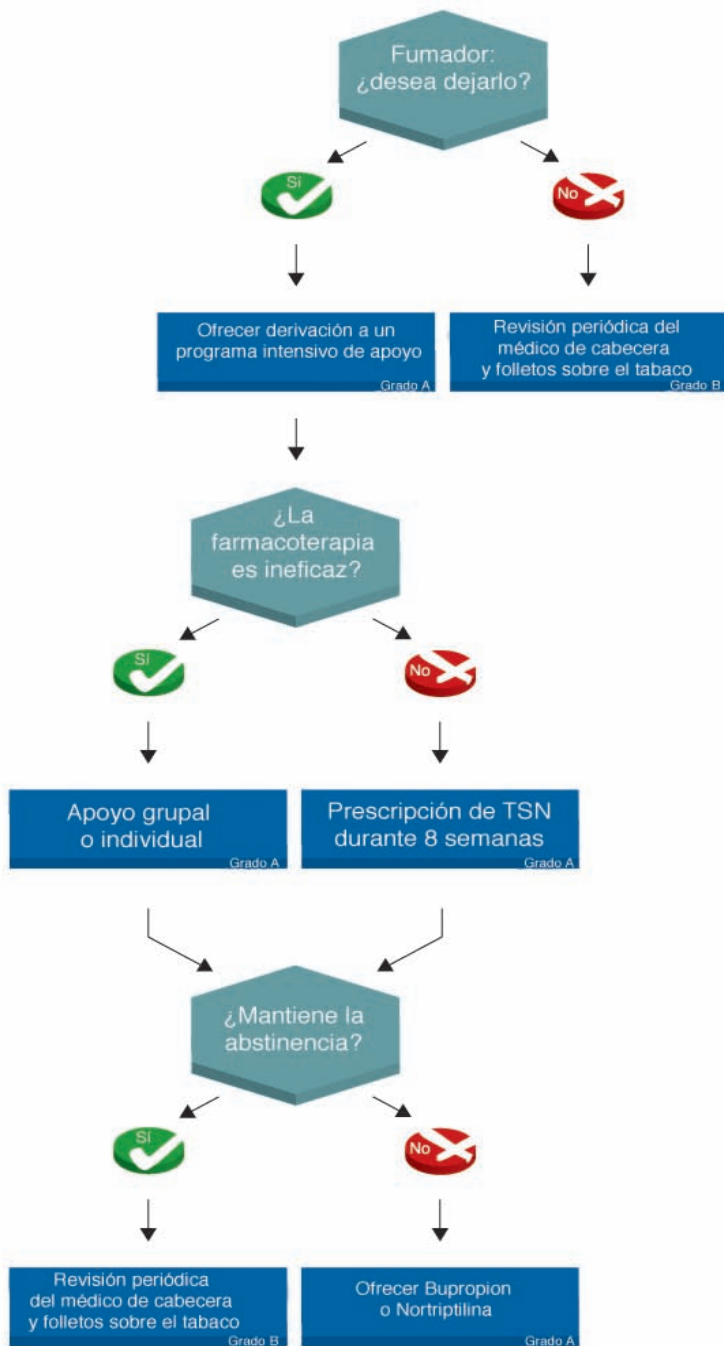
Fumador: ¿desea dejarlo?

Sí

No

Ofrecer derivación a un programa intensivo de apoyo
Grado A

Revisión periódica del médico de cabecera y folletos sobre el tabaco
Grado B

¿La farmacoterapia es ineficaz?

Sí

No

Apoyo grupal o individual
Grado A

Prescripción de TSN durante 8 semanas
Grado A

¿Mantiene la abstinencia?

Sí

No

Revisión periódica del médico de cabecera y folletos sobre el tabaco
Grado B

Ofrecer Bupropion o Nortriptilina
Grado A